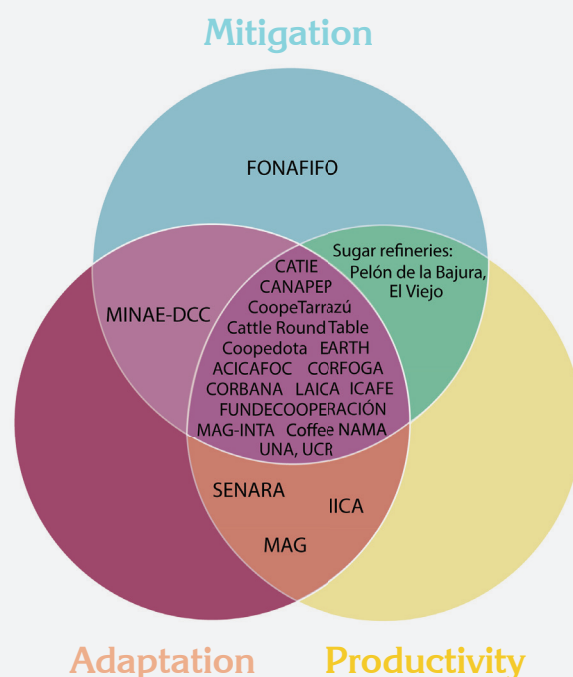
Mitigation

FONAFIFO

Sugar refineries: Pelón de la Bajura, El Viejo

MINAE-DCC

CATIE
CANAPEP
CoopeTarrazú
Cattle Round Table
Coopedota EARTH
ACICAFOC CORFOGA
CORBANA LAICA ICAFE
FUNDECOOPERACIÓN
MAG-INTA Coffee NAMA
UNA, UCR

SENARA

IICA

MAG

Adaptation

Productivity